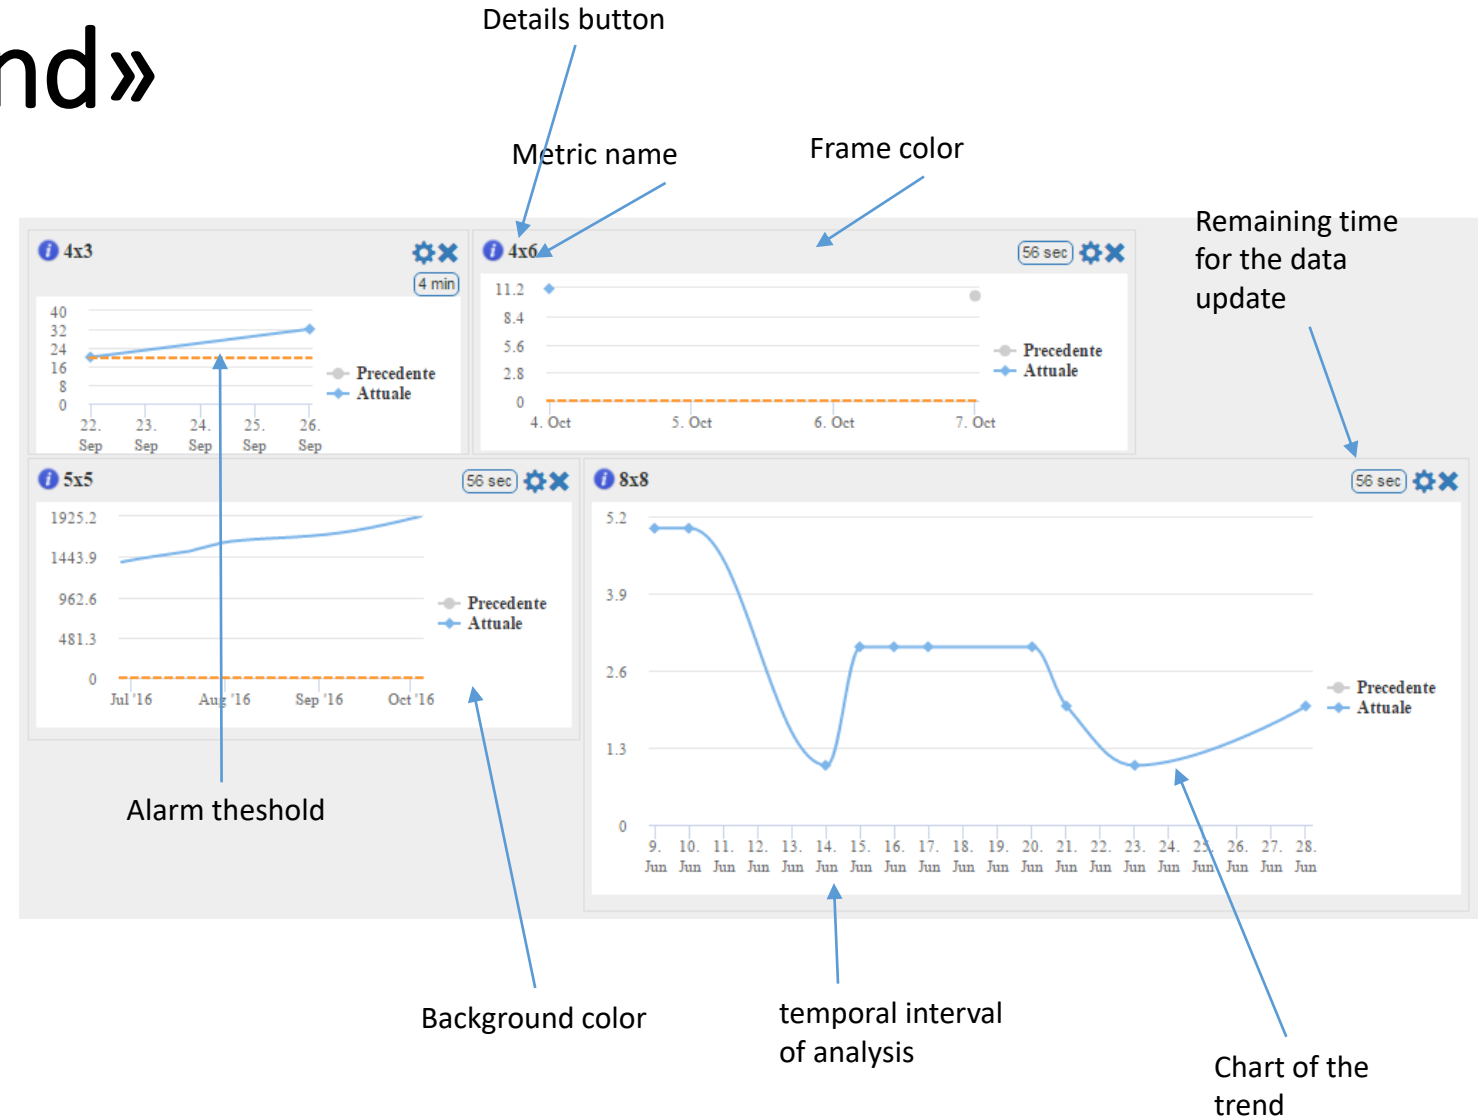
nd»

Details button

Metric name

Frame color

Remaining time for the data update

4x3

4 min

40
32
24
16
8
0

22. Sep 23. Sep 24. Sep 25. Sep 26. Sep

Precedente
Attuale

4x6

56 sec

11.2
8.4
5.6
2.8
0

4. Oct 5. Oct 6. Oct 7. Oct

Precedente
Attuale

5x5

56 sec

1925.2
1443.9
962.6
481.3
0

Jul '16 Aug '16 Sep '16 Oct '16

Precedente
Attuale

8x8

56 sec

5.2
3.9
2.6
1.3
0

9. Jun 10. Jun 11. Jun 12. Jun 13. Jun 14. Jun 15. Jun 16. Jun 17. Jun 18. Jun 19. Jun 20. Jun 21. Jun 22. Jun 23. Jun 24. Jun 25. Jun 26. Jun 27. Jun 28. Jun

Precedente
Attuale

Alarm theshold

Background color

temporal interval of analysis

Chart of the trend